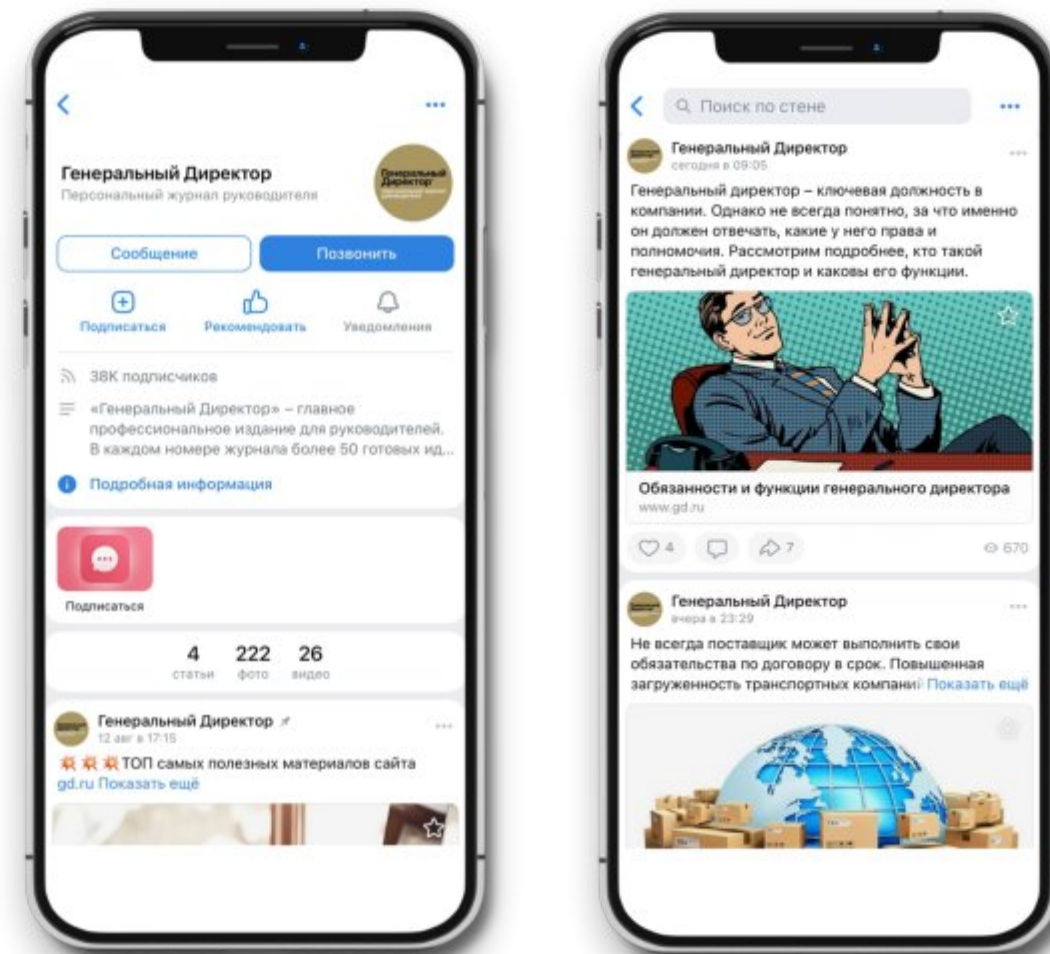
Генеральный Директор
Персональный журнал руководителя

Генеральный Директор

Сообщение

Позвонить

Подписаться

Рекомендовать

Уведомления

38K подписчиков

«Генеральный Директор» – главное профессиональное издание для руководителей. В каждом номере журнала более 50 готовых ид...

Подробная информация

Подписаться

| 4 | 222 | 26 |
|---|---|---|
| статьи | фото | видео |

Генеральный Директор
12 авг в 17:15

ТОП самых полезных материалов сайта gd.ru Показать ещё

Поиск по стене

Генеральный Директор
сегодня в 09:05

Генеральный директор – ключевая должность в компании. Однако не всегда понятно, за что именно он должен отвечать, какие у него права и полномочия. Рассмотрим подробнее, кто такой генеральный директор и каковы его функции.

Обязанности и функции генерального директора
www.gd.ru

4 7 670

Генеральный Директор
вчера в 23:29

Не всегда поставщик может выполнить свои обязательства по договору в срок. Повышенная загруженность транспортных компаний Показать ещё